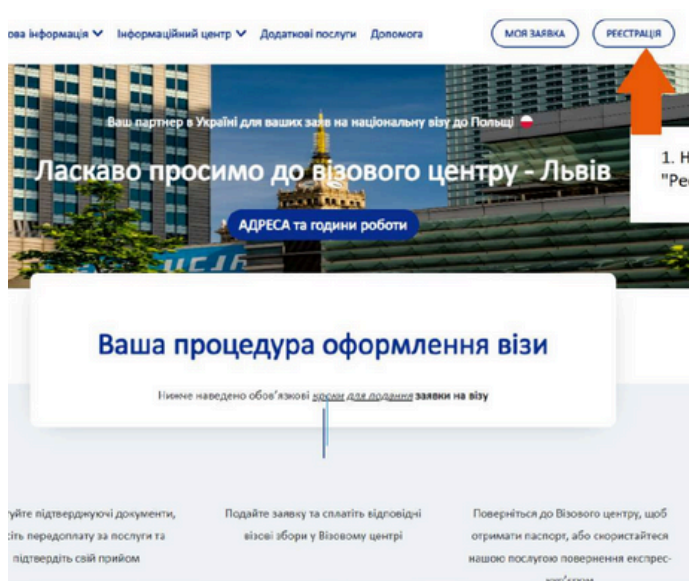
ова інформація ✔ Інформаційний центр ✔ Додаткові послуги Допомога

МОЯ ЗАЯВКА

РЕЄСТРАЦІЯ

Ваш партнер в Україні для ваших заяв на національну візу до Польщі

Ласкаво просимо до візового центру - Львів

1. Н "Ре

АДРЕСА та години роботи

Ваша процедура оформлення візи

Нижче наведено обов'язкові кроки для подання заявки на візу

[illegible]уйте підтверджуючі документи, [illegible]іть передоплату за послуги та підтвердіть свій прийом

Подайте заявку та сплатіть відповідні візові збори у Візовому центрі

Поверніться до Візового центру, щоб отримати паспорт, або скористайтеся нашою послугою повернення експрес-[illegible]